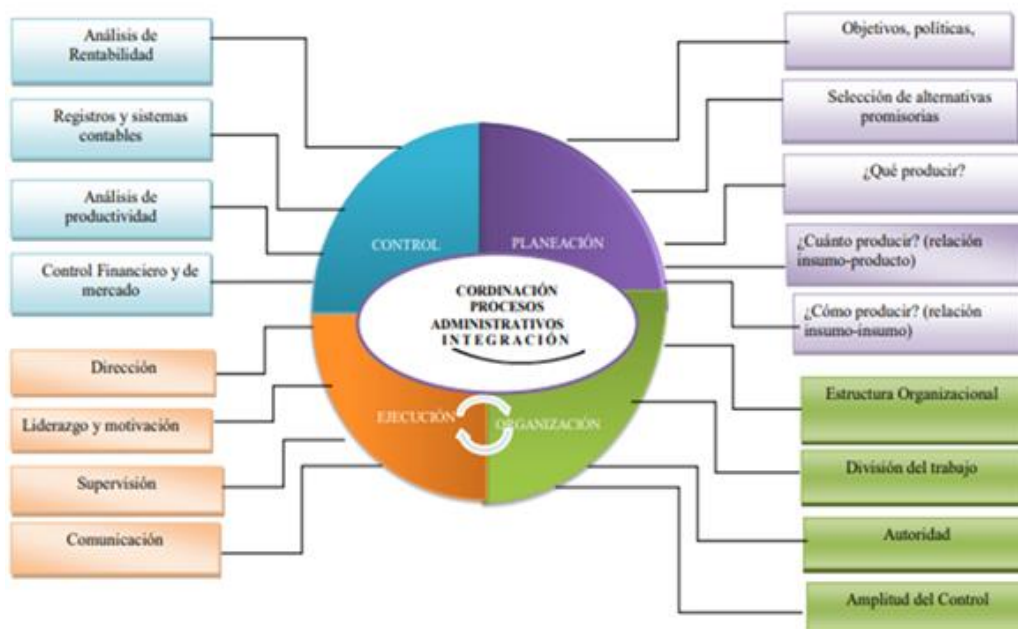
Análisis de Rentabilidad

Registros y sistemas contables

Análisis de productividad

Control Financiero y de mercado

Dirección

Liderazgo y motivación

Supervisión

Comunicación

CONTROL

PLANEACIÓN

CORDINACIÓN PROCESOS ADMINISTRATIVOS INTEGRACIÓN

EJECUCIÓN

ORGANIZACIÓN

Objetivos, políticas,

Selección de alternativas promisorias

¿Qué producir?

¿Cuánto producir? (relación insumo-producto)

¿Cómo producir? (relación insumo-insumo)

Estructura Organizacional

División del trabajo

Autoridad

Amplitud del Control